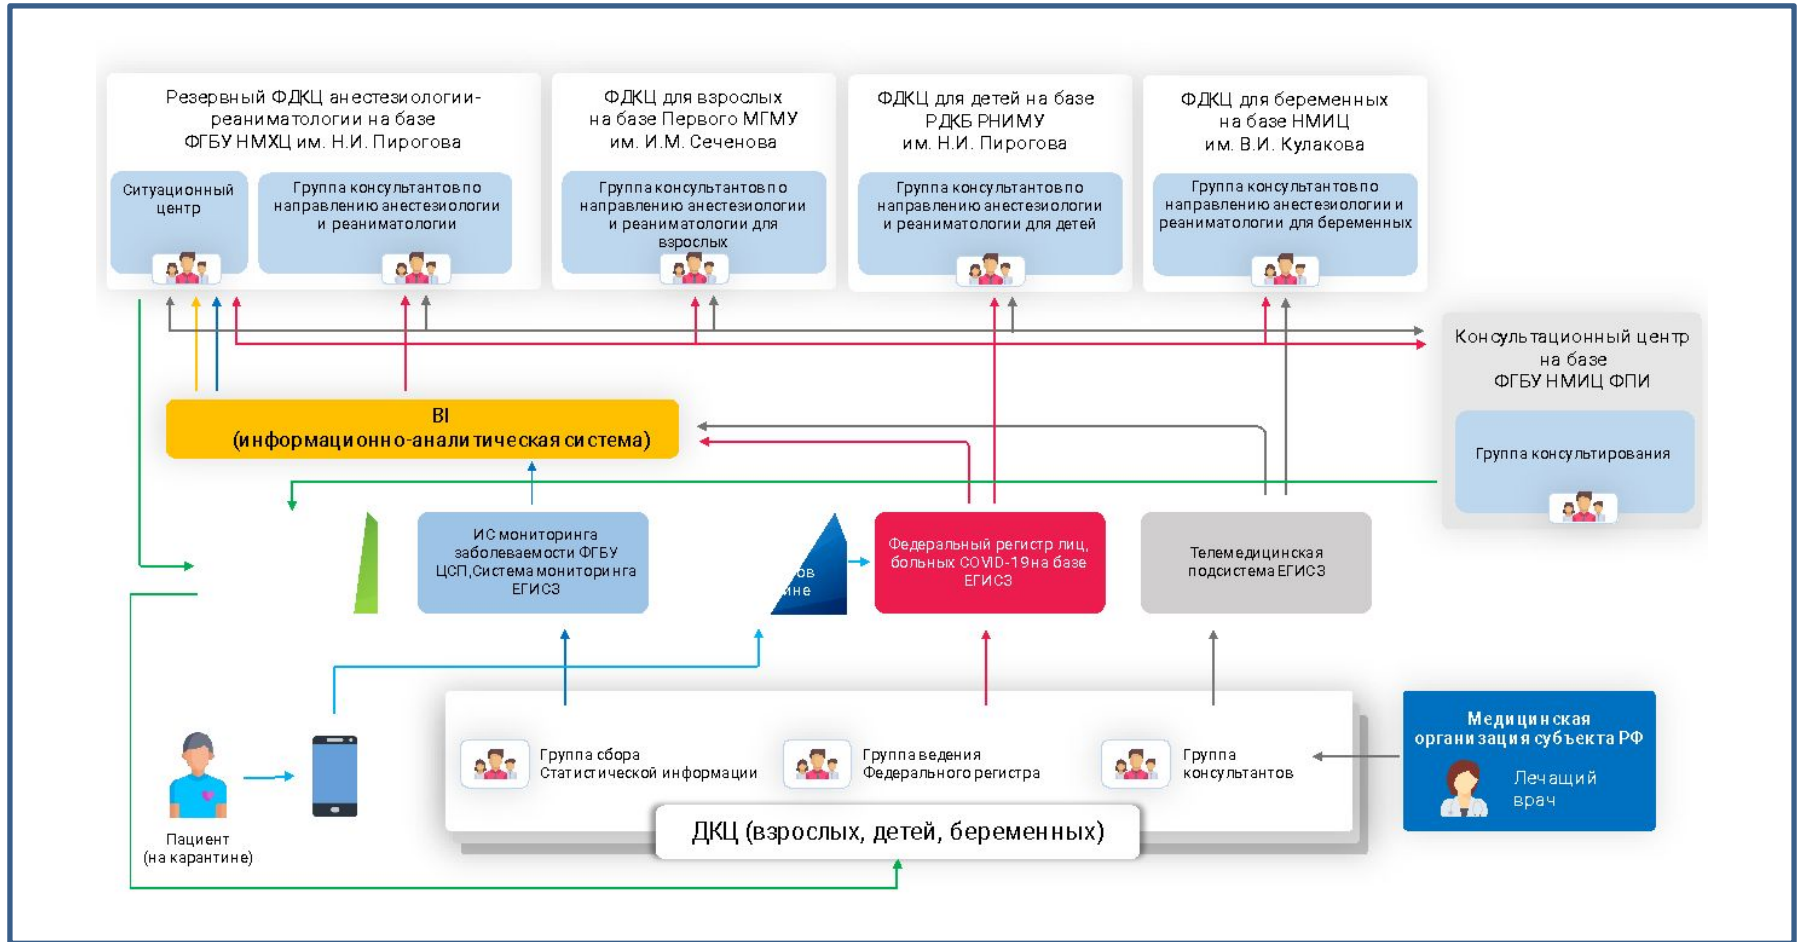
Резервный ФДКЦ анестезиологии-реаниматологии на базе ФГБУ НМХЦ им. Н.И. Пирогова

Ситуационный центр

Группа консультантов по направлению анестезиологии и реаниматологии

ФДКЦ для взрослых на базе Первого МГМУ им. И.М. Сеченова

Группа консультантов по направлению анестезиологии и реаниматологии для взрослых

ФДКЦ для детей на базе РДКБ РНИМУ им. Н.И. Пирогова

Группа консультантов по направлению анестезиологии и реаниматологии для детей

ФДКЦ для беременных на базе НМИЦ им. В.И. Кулакова

Группа консультантов по направлению анестезиологии и реаниматологии для беременных

Консультационный центр на базе ФГБУ НМИЦ ФПИ

Группа консультирования

BI
(информационно-аналитическая система)

ИС мониторинга заболеваемости ФГБУ ЦСП,Система мониторинга ЕГИСЗ

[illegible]ов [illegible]ине

Федеральный регистр лиц, больных COVID-19 на базе ЕГИСЗ

Телемедицинская подсистема ЕГИСЗ

Группа сбора Статистической информации

Группа ведения Федерального регистра

Группа консультантов

Медицинская организация субъекта РФ

Лечащий врач

Пациент
(на карантине)

ДКЦ (взрослых, детей, беременных)